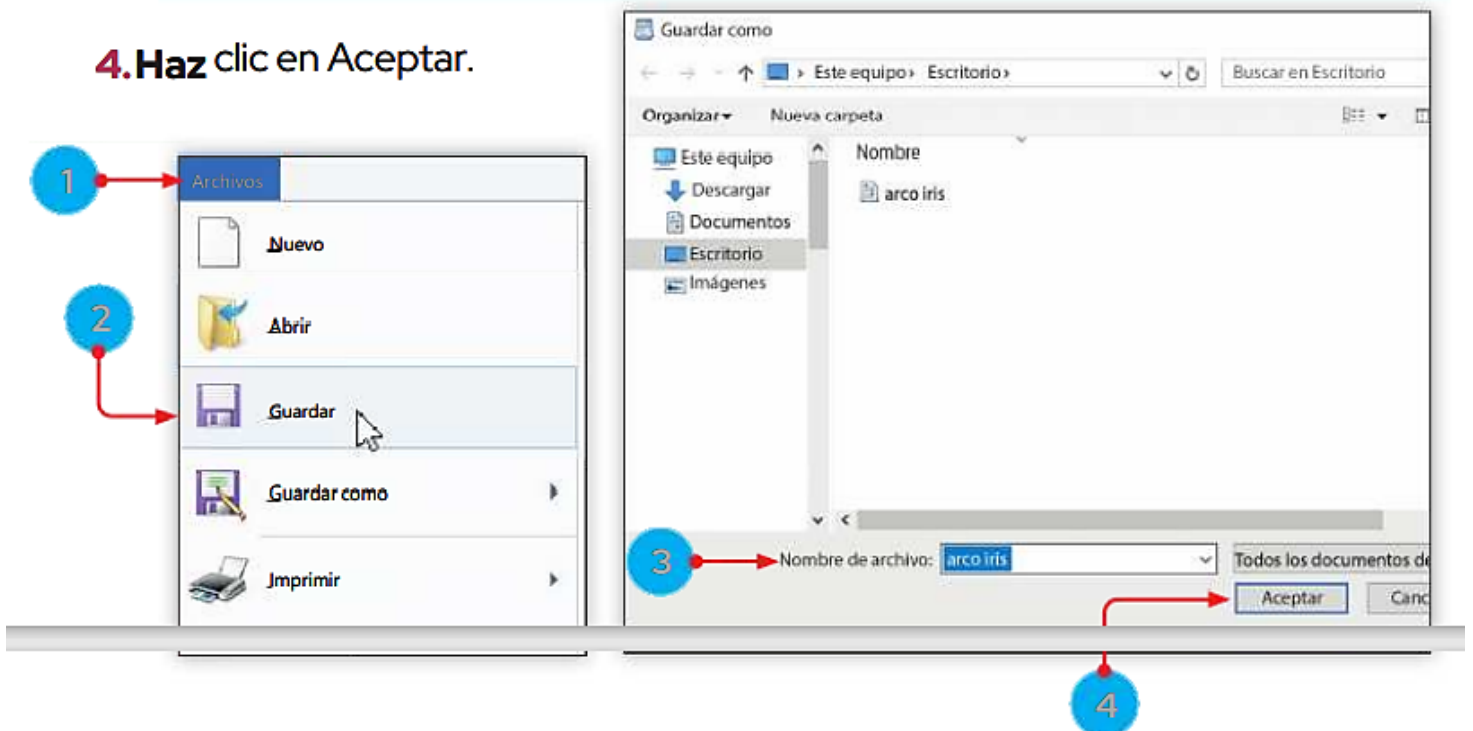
4. Haz clic en Aceptar.

1

Archivos

Nuevo

2

Abrir

Guardar

Guardar como

Imprimir

Guardar como

Este equipo › Escritorio ›

Buscar en Escritorio

Organizar ▾ Nueva carpeta

Este equipo

Descargar

Documentos

Escritorio

Imágenes

Nombre

arco iris

3

Nombre de archivo: arco iris

Todos los documentos de

Aceptar

Canc

4